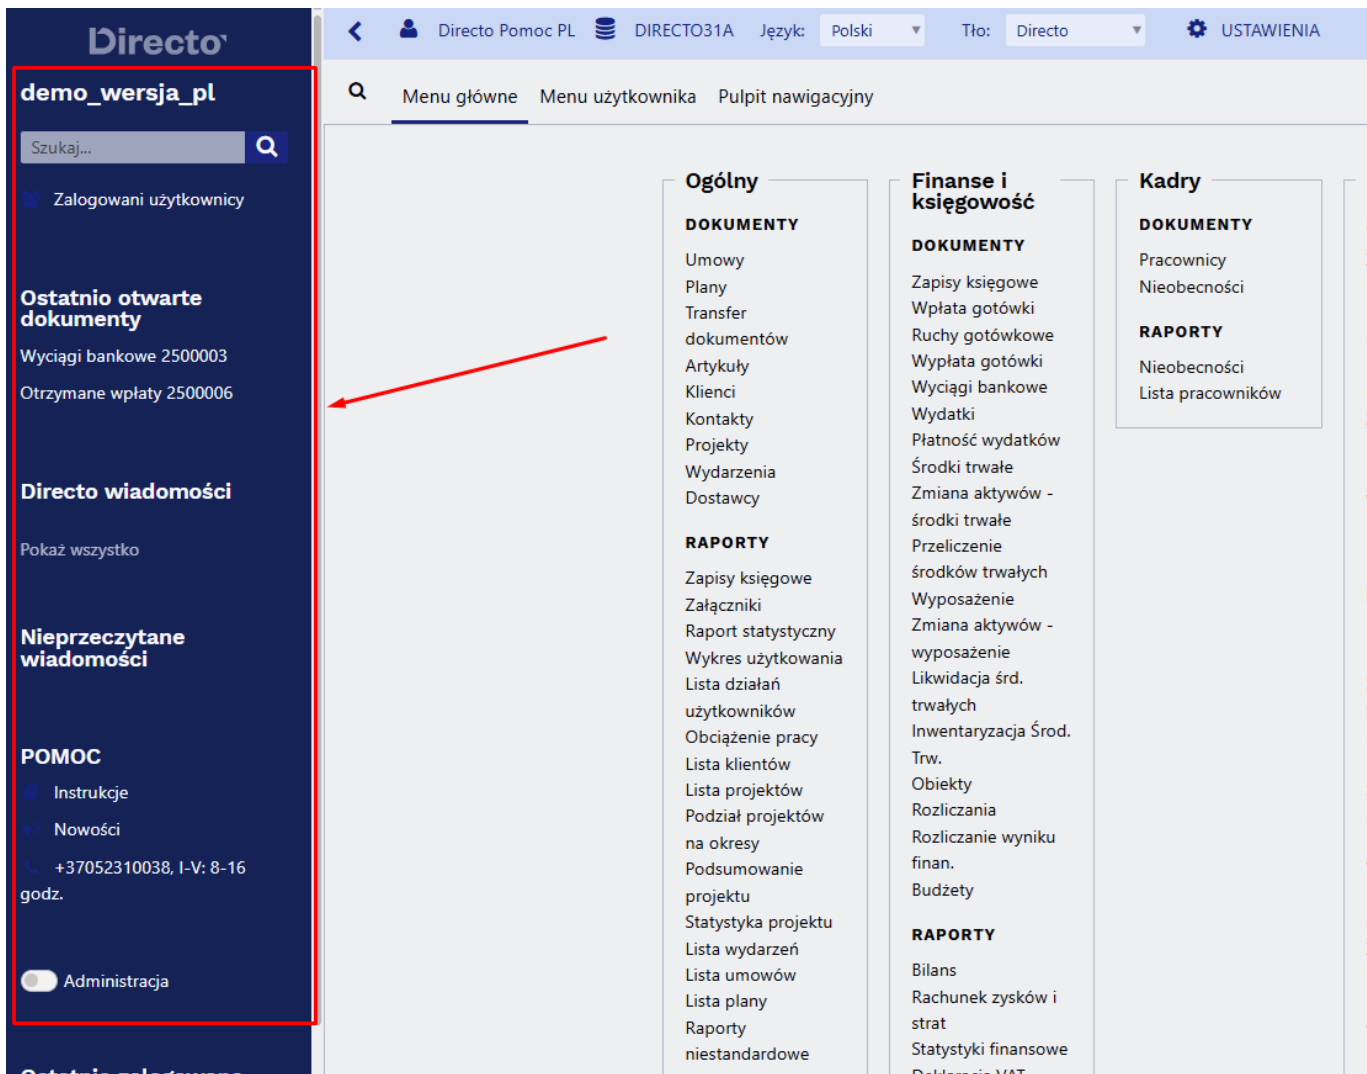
Directo

demo_wersja_pl

Szukaj...

Zalogowani użytkownicy

Ostatnio otwarte dokumenty

Wyciągi bankowe 2500003

Otrzymane wpłaty 2500006

Directo wiadomości

Pokaż wszystko

Nieprzeczytane wiadomości

POMOC

Instrukcje

Nowości

+37052310038, I-V: 8-16 godz.

Administracja

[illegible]

Directo Pomoc PL DIRECTO31A Język: Polski Tło: Directo USTAWIENIA

Menu główne Menu użytkownika Pulpit nawigacyjny

Ogólny

DOKUMENTY

Umowy
Plany
Transfer dokumentów
Artykuły
Klienci
Kontakty
Projekty
Wydarzenia
Dostawcy

RAPORTY

Zapisy księgowe
Załączniki
Raport statystyczny
Wykres użytkowania
Lista działań użytkowników
Obciążenie pracy
Lista klientów
Lista projektów
Podział projektów na okresy
Podsumowanie projektu
Statystyka projektu
Lista wydarzeń
Lista umowów
Lista plany
Raporty niestandardowe

Finanse i księgowość

DOKUMENTY

Zapisy księgowe
Wpłata gotówki
Ruchy gotówkowe
Wypłata gotówki
Wyciągi bankowe
Wydatki
Płatność wydatków
Środki trwałe
Zmiana aktywów - środki trwałe
Przeliczenie środków trwałych
Wyposażenie
Zmiana aktywów - wyposażenie
Likwidacja śrd. trwałych
Inwentaryzacja Środ. Trw.
Obiekty
Rozliczania
Rozliczanie wyniku finan.
Budżety

RAPORTY

Bilans
Rachunek zysków i strat
Statystyki finansowe
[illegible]

Kadry

DOKUMENTY

Pracownicy
Nieobecności

RAPORTY

Nieobecności
Lista pracowników